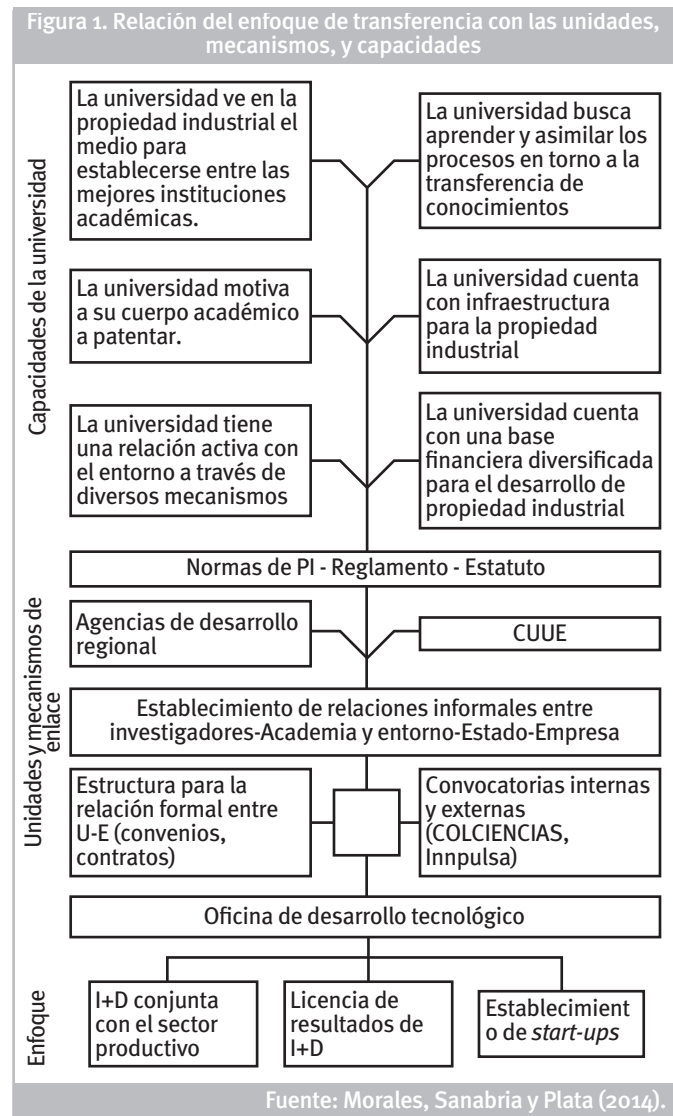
Figura 1. Relación del enfoque de transferencia con las unidades, mecanismos, y capacidades

Capacidades de la universidad

La universidad ve en la propiedad industrial el medio para establecerse entre las mejores instituciones académicas.

La universidad busca aprender y asimilar los procesos en torno a la transferencia de conocimientos

La universidad motiva a su cuerpo académico a patentar.

La universidad cuenta con infraestructura para la propiedad industrial

La universidad tiene una relación activa con el entorno a través de diversos mecanismos

La universidad cuenta con una base financiera diversificada para el desarrollo de propiedad industrial

Unidades y mecanismos de enlace

Normas de PI - Reglamento - Estatuto

Agencias de desarrollo regional

CUUE

Establecimiento de relaciones informales entre investigadores-Academia y entorno-Estado-Empresa

Estructura para la relación formal entre U-E (convenios, contratos)

Convocatorias internas y externas (COLCIENCIAS, Innpulsa)

Oficina de desarrollo tecnológico

Enfoque

I+D conjunta con el sector productivo

Licencia de resultados de I+D

Establecimient o de *start-ups*

Fuente: Morales, Sanabria y Plata (2014).